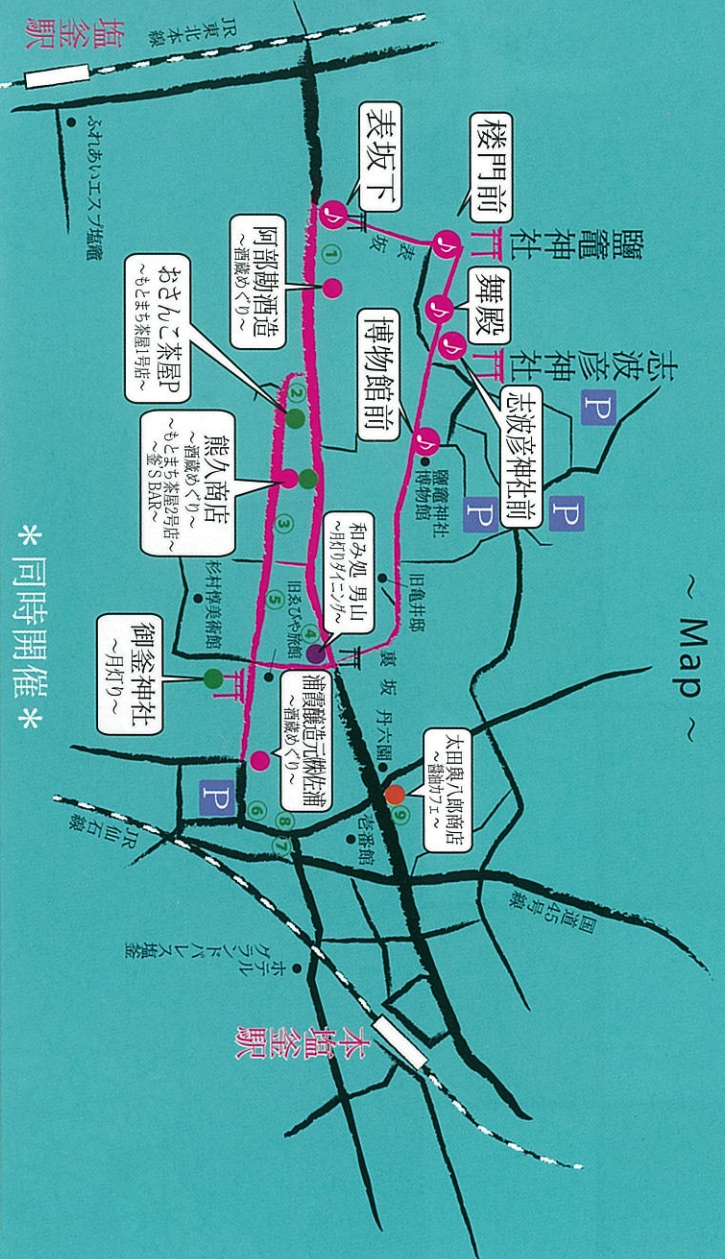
塩釜駅

JR東北本線

ふれあいエスプ塩竈

表坂下

楼門前

鹽竈神社

表坂

①

阿部勘酒造
～酒蔵めぐり～

舞殿

志波彦神社

おさんこ茶屋P
～もとまち茶屋1号店～

②

博物館前

志波彦神社前

P

鹽竈神社博物館

P

能久商店
～酒蔵めぐり～
～もとまち茶屋2号店～
～釜's BAR～

③

和み処 男山
～月灯りダイニング～

旧亀井邸

杉村惇美術館

⑤

旧ゑびや旅館

④

裏坂

~ Map ~

＊同時開催＊

御釜神社
～月灯り～

浦霞醸造元佐浦
～酒蔵めぐり～

丹六園

太田與八郎商店
～藍胎カフェ～

P

⑥

⑧

⑦

⑨

壱番館

JR仙石線

国道45号線

ホテルグランドパレス塩釜

本塩釜駅